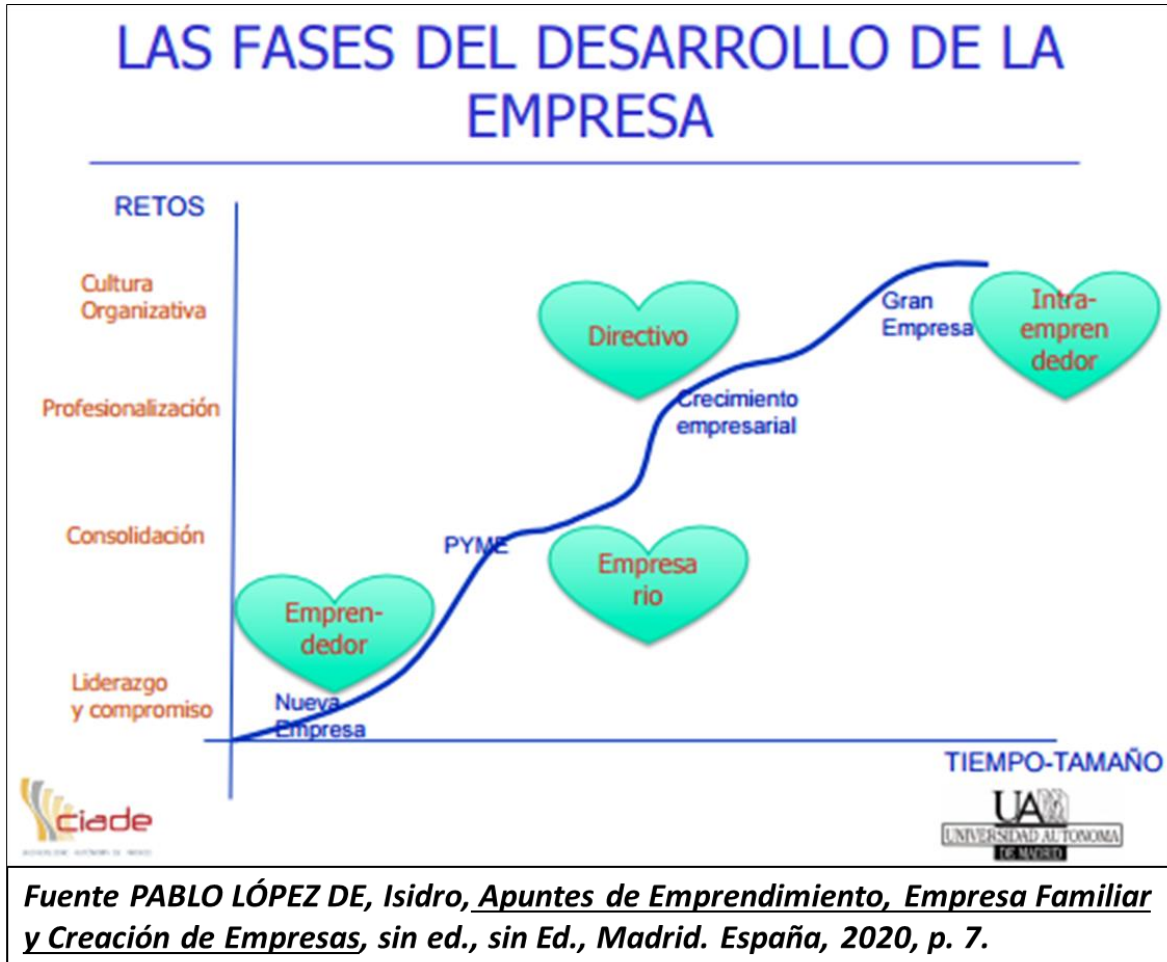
LAS FASES DEL DESARROLLO DE LA EMPRESA

RETOS

Cultura Organizativa

Profesionalización

Consolidación

Liderazgo y compromiso

Directivo

Gran Empresa

Intra-empren dedor

Crecimiento empresarial

PYME

Empresa rio

Empren-dedor

Nueva Empresa

TIEMPO-TAMAÑO

ciade

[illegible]

UA
UNIVERSIDAD AUTONOMA
DE MADRID

Fuente PABLO LÓPEZ DE, Isidro, Apuntes de Emprendimiento, Empresa Familiar y Creación de Empresas, sin ed., sin Ed., Madrid. España, 2020, p. 7.